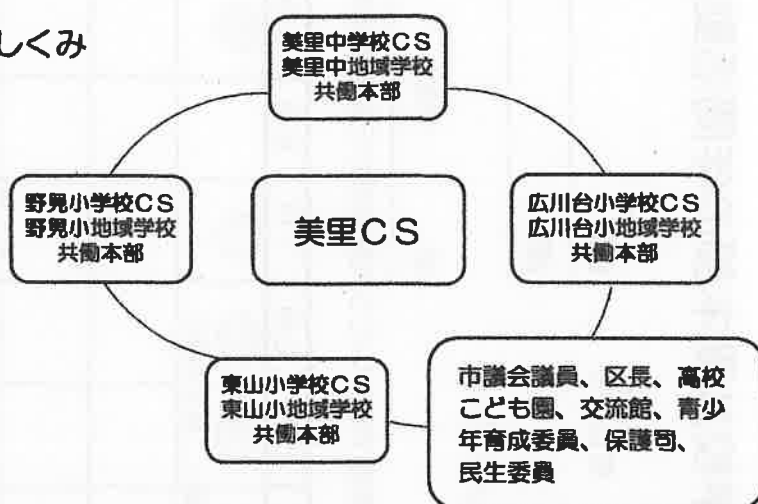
しくみ

美里中学校CS
美里中地域学校
共働本部

野見小学校CS
野見小地域学校
共働本部

美里CS

広川台小学校CS
広川台小地域学校
共働本部

東山小学校CS
東山小地域学校
共働本部

市議会議員、区長、高校
こども園、交流館、青少
年育成委員、保護司、
民生委員